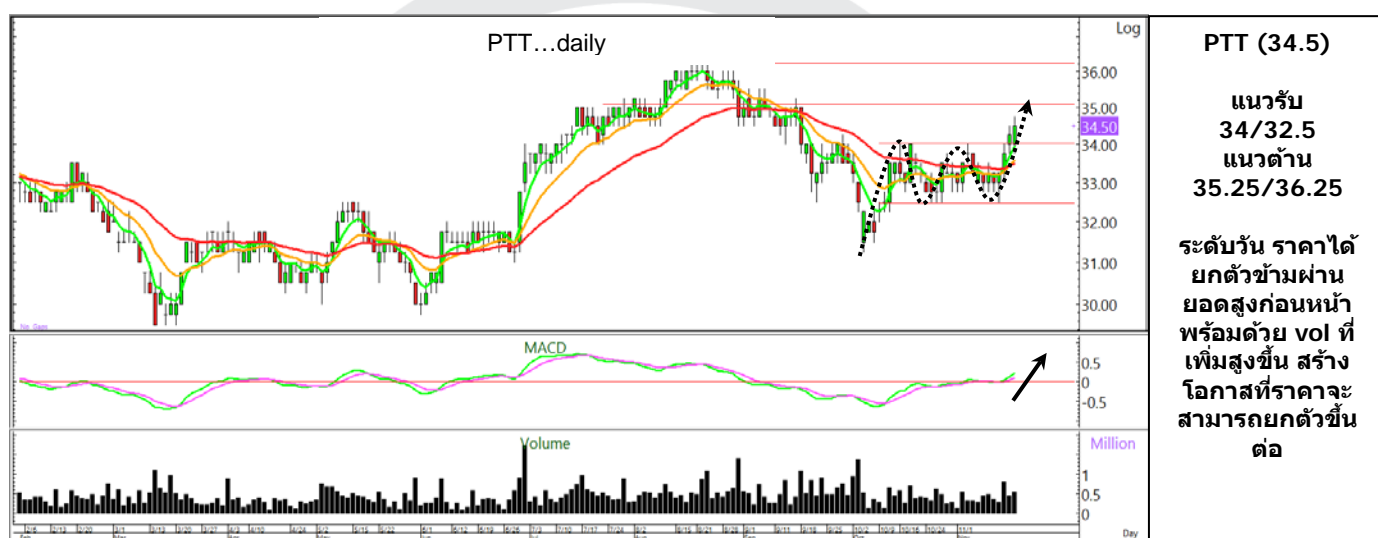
PTT…daily

Log

36.00
35.00
34.50
34.00
33.00
32.00
31.00
30.00

MACD

0.5
0
-0.5

Volume

Million
1
0.5
0

Day

PTT (34.5)

แนวรับ 34/32.5
แนวต้าน 35.25/36.25

ระดับวัน ราคาได้ยกตัวข้ามผ่านยอดสูงก่อนหน้า พร้อมด้วย vol ที่เพิ่มสูงขึ้น สร้างโอกาสที่ราคาจะสามารถยกตัวขึ้นต่อ